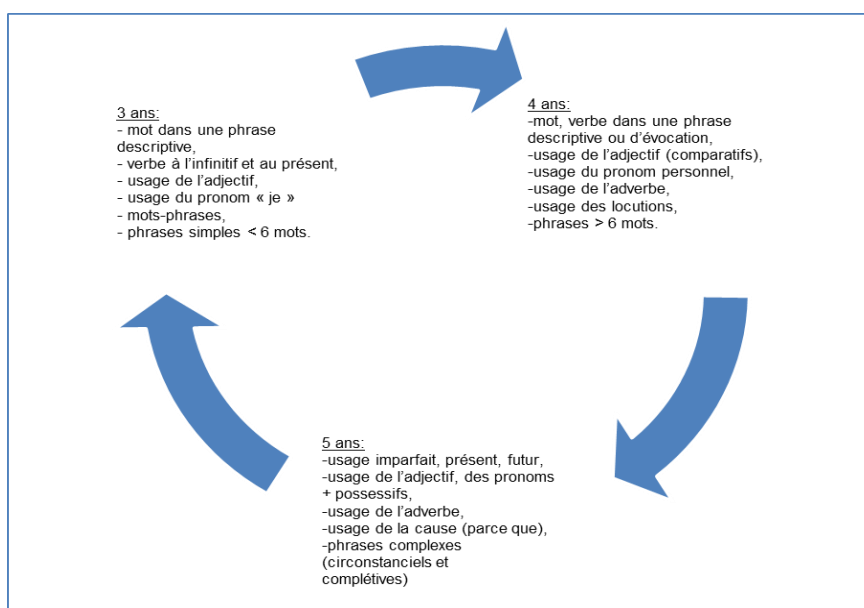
3 ans:
- mot dans une phrase descriptive,
- verbe à l'infinitif et au présent,
- usage de l'adjectif,
- usage du pronom « je »
- mots-phrases,
- phrases simples < 6 mots.

4 ans:
-mot, verbe dans une phrase descriptive ou d'évocation,
-usage de l'adjectif (comparatifs),
-usage du pronom personnel,
-usage de l'adverbe,
-usage des locutions,
-phrases > 6 mots.

5 ans:
-usage imparfait, présent, futur,
-usage de l'adjectif, des pronoms + possessifs,
-usage de l'adverbe,
-usage de la cause (parce que),
-phrases complexes (circonstanciels et complétives)